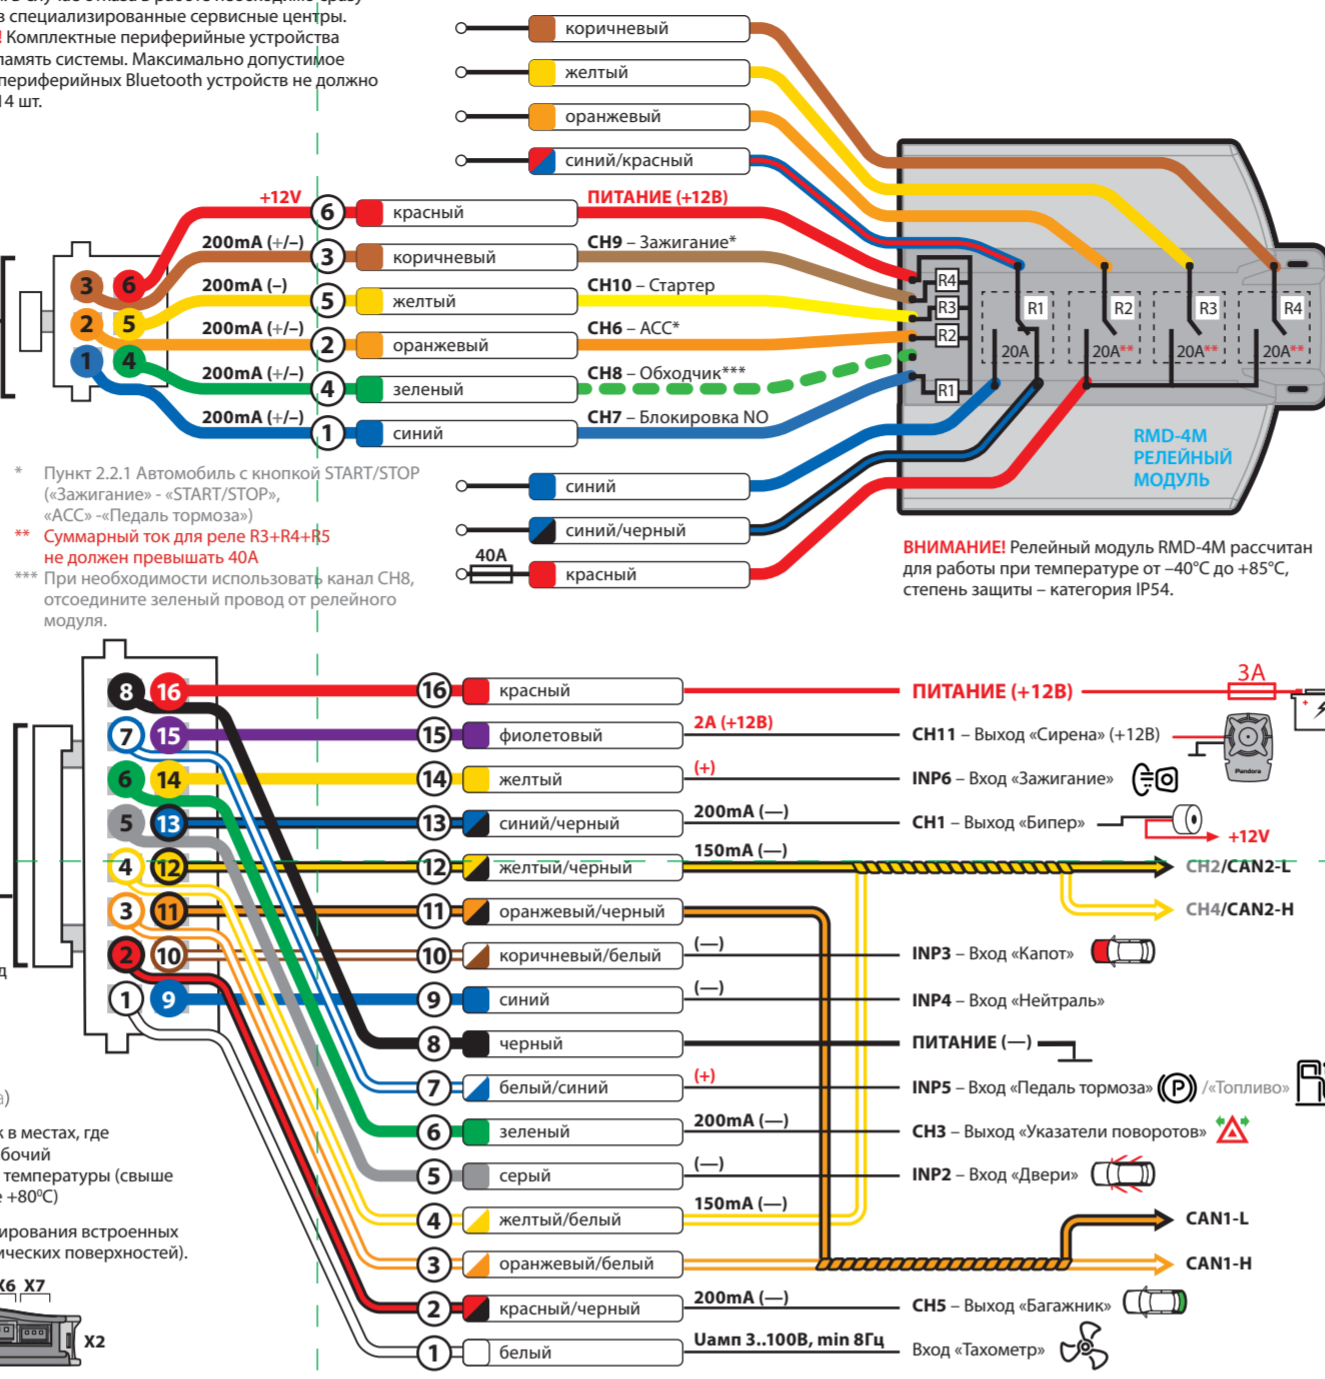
в специализированные сервисные центры.
! Комплектные периферийные устройства память системы. Максимально допустимое периферийных Bluetooth устройств не должно 14 шт.

коричневый
желтый
оранжевый
синий/красный

+12V
6 красный ПИТАНИЕ (+12В)
200mA (+/–) 3 коричневый CH9 – Зажигание*
200mA (–) 5 желтый CH10 – Стартер
200mA (+/–) 2 оранжевый CH6 – ACC*
200mA (+/–) 4 зеленый CH8 – Обходчик***
200mA (+/–) 1 синий CH7 – Блокировка NO

3 6
2 5
1 4

R4
R3
R2
R1
R1 R2 R3 R4
20A 20A** 20A** 20A**

RMD-4M
РЕЛЕЙНЫЙ
МОДУЛЬ

* Пункт 2.2.1 Автомобиль с кнопкой START/STOP («Зажигание» - «START/STOP», «ACC» -«Педаль тормоза»)
** Суммарный ток для реле R3+R4+R5 не должен превышать 40А
*** При необходимости использовать канал CH8, отсоедините зеленый провод от релейного модуля.

синий
синий/черный
40A
красный

ВНИМАНИЕ! Релейный модуль RMD-4M рассчитан для работы при температуре от –40°С до +85°С, степень защиты – категория IP54.

8 16
7 15
6 14
5 13
4 12
3 11
2 10
1 9

16 красный ПИТАНИЕ (+12В) 3А
15 фиолетовый 2A (+12В) CH11 – Выход «Сирена» (+12В)
14 желтый (+) INP6 – Вход «Зажигание»
13 синий/черный 200mA (—) CH1 – Выход «Бипер» +12V
12 желтый/черный 150mA (—) CH2/CAN2-L
CH4/CAN2-H
11 оранжевый/черный
10 коричневый/белый (—) INP3 – Вход «Капот»
9 синий (—) INP4 – Вход «Нейтраль»
8 черный ПИТАНИЕ (—)
7 белый/синий (+) INP5 – Вход «Педаль тормоза» /«Топливо»
6 зеленый 200mA (—) CH3 – Выход «Указатели поворотов»
5 серый (—) INP2 – Вход «Двери»
4 желтый/белый 150mA (—) CAN1-L
3 оранжевый/белый CAN1-H
2 красный/черный 200mA (—) CH5 – Выход «Багажник»
1 белый Uамп 3..100В, min 8Гц Вход «Тахометр»

Pandora

а)
к в местах, где бочий температуры (свыше +80°С)
ирования встроенных ических поверхностей).
X6 X7
X2